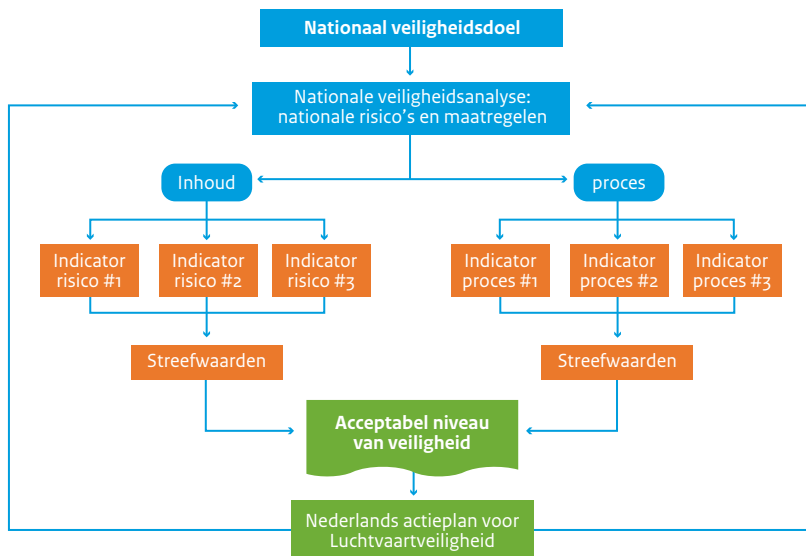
Nationaal veiligheidsdoel

Nationale veiligheidsanalyse: nationale risico's en maatregelen

Inhoud

proces

Indicator risico #1

Indicator risico #2

Indicator risico #3

Indicator proces #1

Indicator proces #2

Indicator proces #3

Streefwaarden

Streefwaarden

Acceptabel niveau van veiligheid

Nederlands actieplan voor Luchtvaartveiligheid